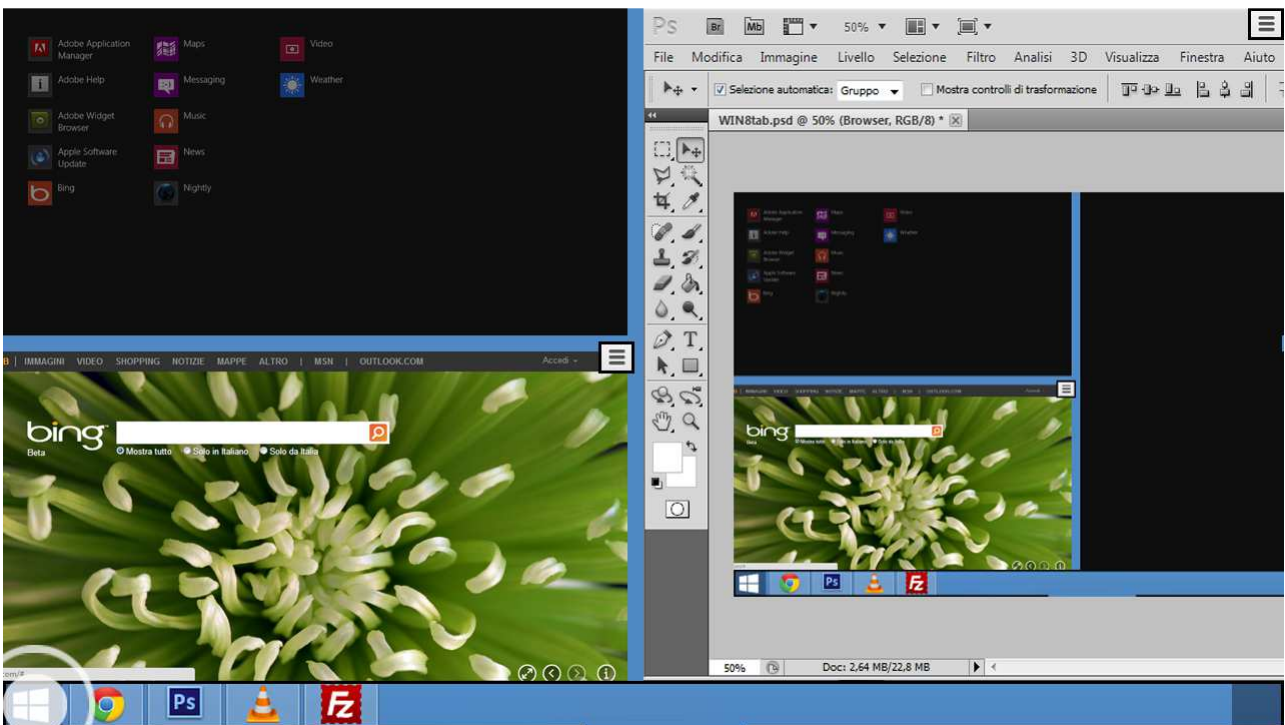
Adobe Application Manager
Maps
Video
Adobe Help
Messaging
Weather
Adobe Widget Browser
Music
Apple Software Update
News
Bing
Nightly

IMMAGINI VIDEO SHOPPING NOTIZIE MAPPE ALTRO | MSN | OUTLOOK.COM
Accedi

bing
Beta
Mostra tutto
Solo in italiano
Solo da Italia

Ps Br Mb 50%
File Modifica Immagine Livello Selezione Filtro Analisi 3D Visualizza Finestra Aiuto
Selezione automatica: Gruppo
Mostra controlli di trasformazione
WIN8tab.psd @ 50% (Browser, RGB/8) *

bing

50%
Doc: 2,64 MB/22,8 MB

Ps
Fz